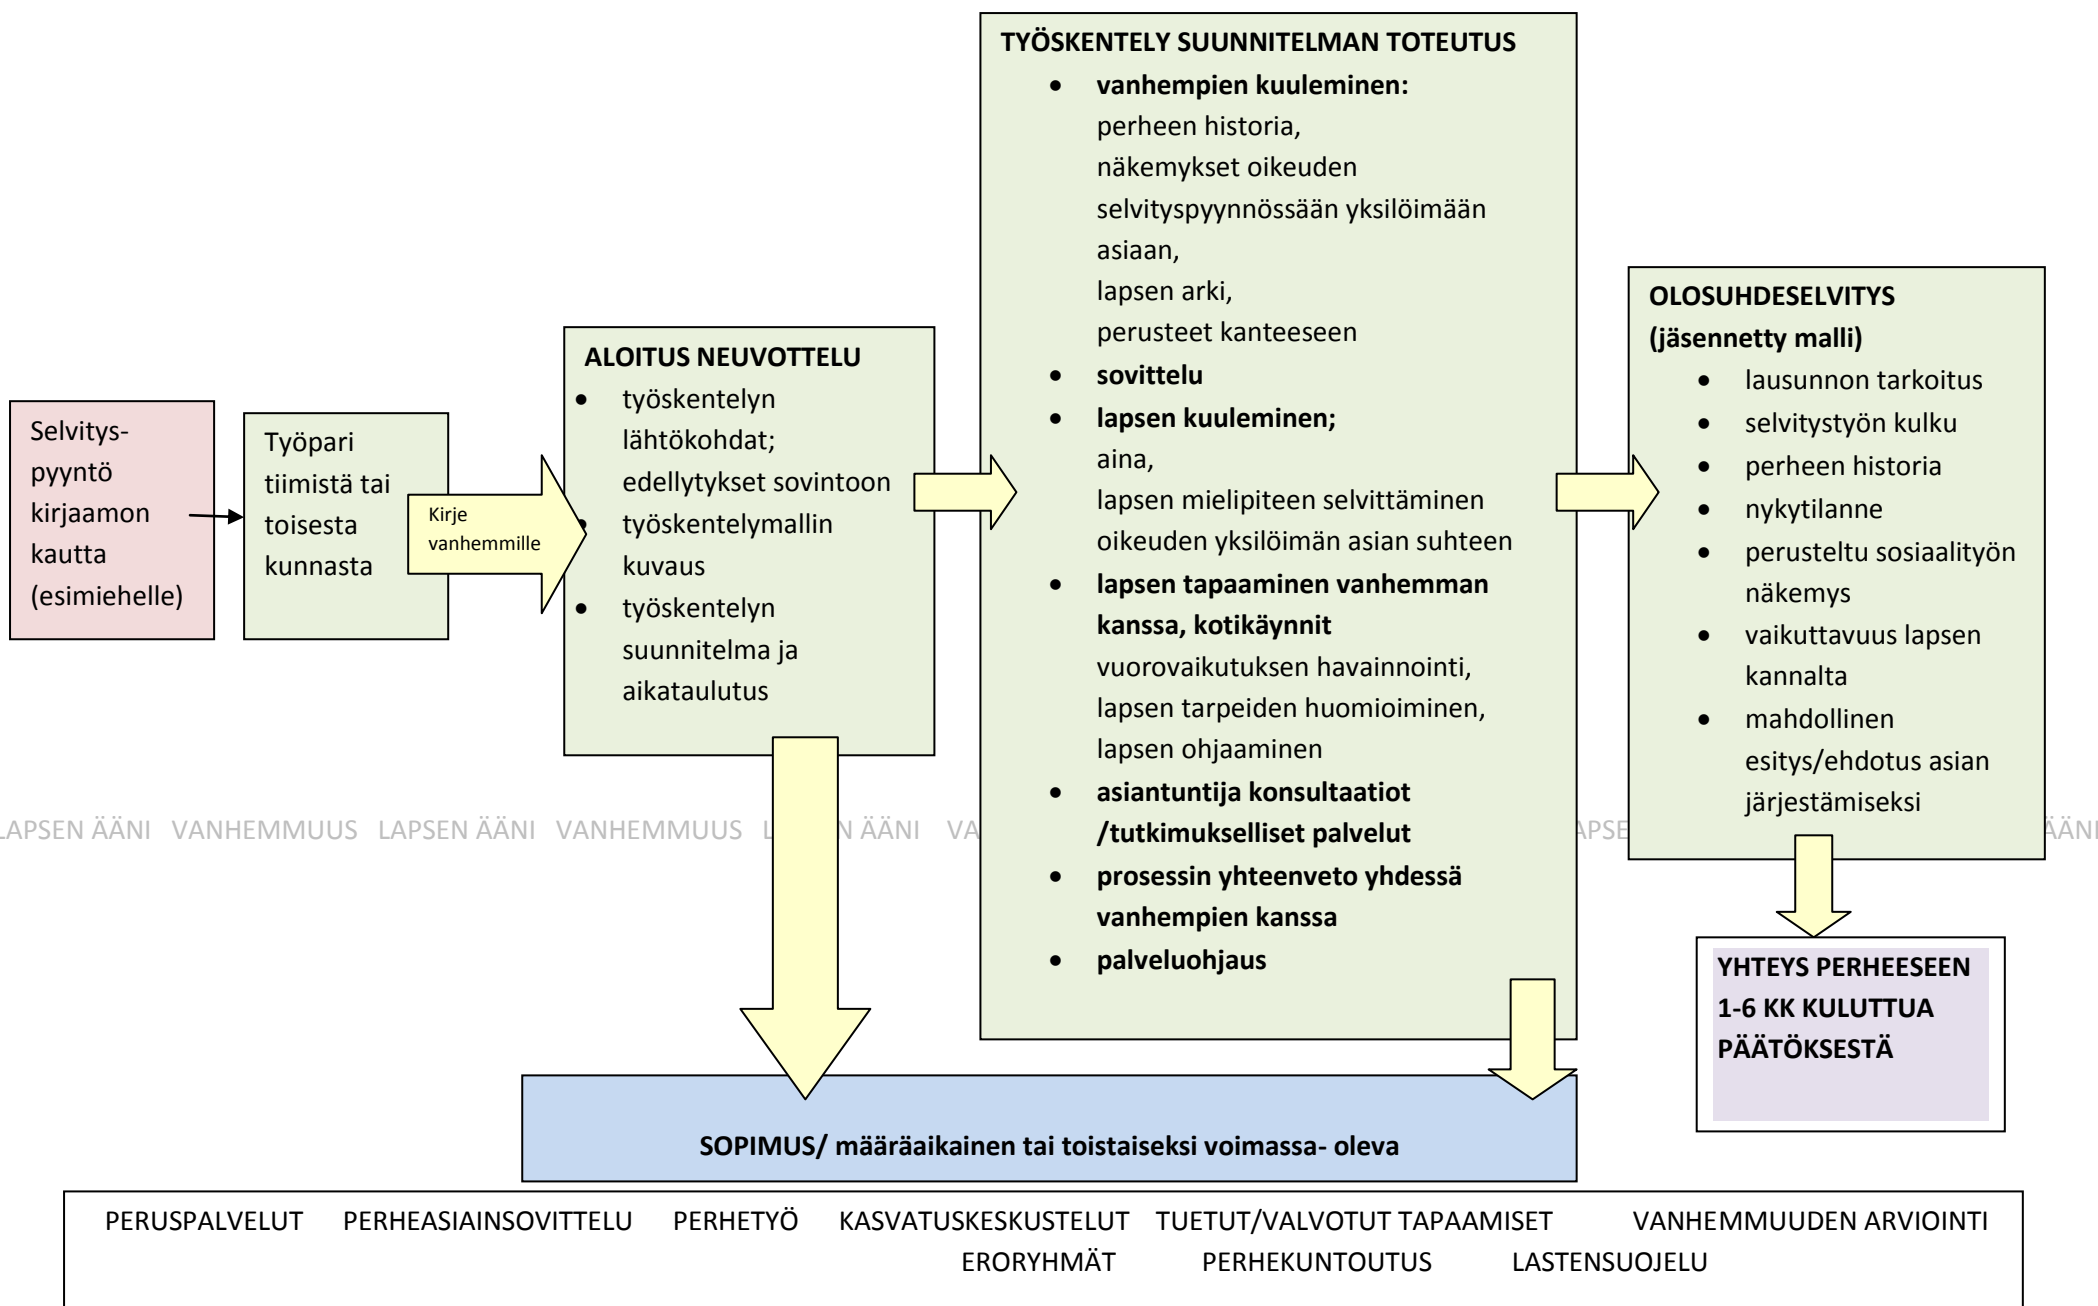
Selvityspyyntö kirjaamon kautta (esimiehelle)

Työpari tiimistä tai toisesta kunnasta

Kirje vanhemmille

ALOITUS NEUVOTTELU
- työskentelyn lähtökohdat; edellytykset sovintoon
- työskentelymallin kuvaus
- työskentelyn suunnitelma ja aikataulutus

TYÖSKENTELY SUUNNITELMAN TOTEUTUS
- **vanhempien kuuleminen:** perheen historia, näkemykset oikeuden selvityspyynnössään yksilöimään asiaan, lapsen arki, perusteet kanteeseen
- **sovittelu**
- **lapsen kuuleminen;** aina, lapsen mielipiteen selvittäminen oikeuden yksilöimän asian suhteen
- **lapsen tapaaminen vanhemman kanssa, kotikäynnit** vuorovaikutuksen havainnointi, lapsen tarpeiden huomioiminen, lapsen ohjaaminen
- **asiantuntija konsultaatiot /tutkimukselliset palvelut**
- **prosessin yhteenveto yhdessä vanhempien kanssa**
- **palveluohjaus**

OLOSUHDESELVITYS (jäsennetty malli)
- lausunnon tarkoitus
- selvitystyön kulku
- perheen historia
- nykytilanne
- perusteltu sosiaalityön näkemys
- vaikuttavuus lapsen kannalta
- mahdollinen esitys/ehdotus asian järjestämiseksi

LAPSEN ÄÄNI VANHEMMUUS LAPSEN ÄÄNI VANHEMMUUS L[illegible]N ÄÄNI VA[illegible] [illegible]APSE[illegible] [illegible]ÄÄNI

YHTEYS PERHEESEEN 1-6 KK KULUTTUA PÄÄTÖKSESTÄ

SOPIMUS/ määräaikainen tai toistaiseksi voimassa- oleva

PERUSPALVELUT PERHEASIAINSOVITTELU PERHETYÖ KASVATUSKESKUSTELUT TUETUT/VALVOTUT TAPAAMISET VANHEMMUUDEN ARVIOINTI ERORYHMÄT PERHEKUNTOUTUS LASTENSUOJELU